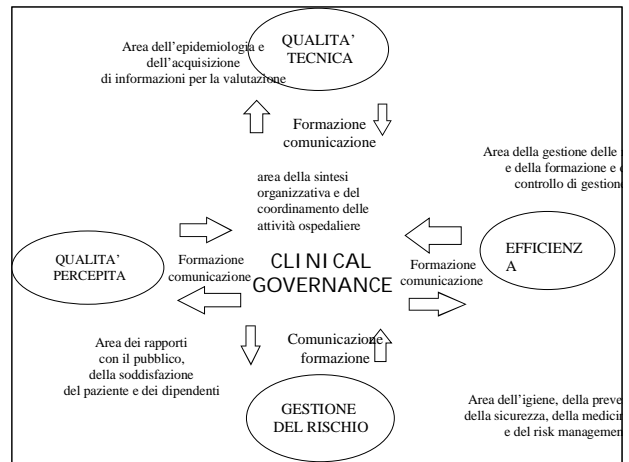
QUALITA' TECNICA

Area dell'epidemiologia e dell'acquisizione di informazioni per la valutazione

Formazione comunicazione

Area della gestione delle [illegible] e della formazione e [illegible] controllo di gestione

area della sintesi organizzativa e del coordinamento delle attività ospedaliere

QUALITA' PERCEPITA

Formazione comunicazione

CLINICAL GOVERNANCE

Formazione comunicazione

EFFICIENZ A

Comunicazione formazione

Area dei rapporti con il pubblico, della soddisfazione del paziente e dei dipendenti

GESTIONE DEL RISCHIO

Area dell'igiene, della preve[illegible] della sicurezza, della medici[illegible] e del risk managem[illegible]